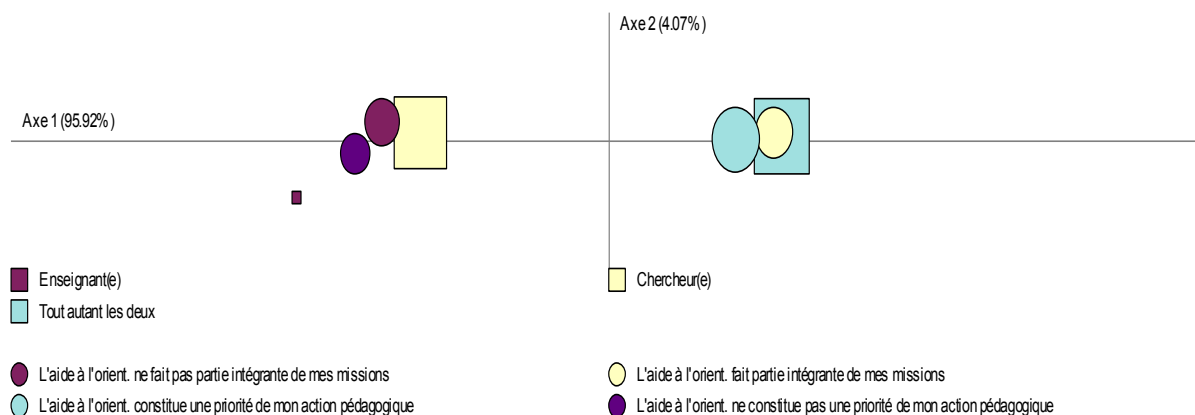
Axe 2 (4.07%)

Axe 1 (95.92%)

Enseignant(e)

Chercheur(e)

Tout autant les deux

L'aide à l'orient. ne fait pas partie intégrante de mes missions

L'aide à l'orient. fait partie intégrante de mes missions

L'aide à l'orient. constitue une priorité de mon action pédagogique

L'aide à l'orient. ne constitue pas une priorité de mon action pédagogique